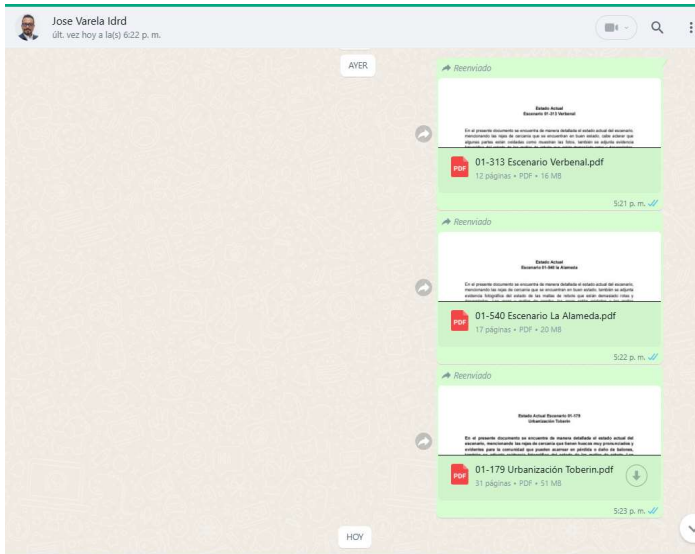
Jose Varela Idrd
últ. vez hoy a la(s) 6:22 p. m.

AYER

Reenviado

Estado Actual
Escenario 01-313 Verbenal

En el presente documento se encuentra de manera detallada el estado actual del escenario, mencionando las rejas de cerramiento que se encuentran en buen estado, cabe aclarar que algunas partes están oxidadas como muestran las fotos, también se adjunta evidencia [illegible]

PDF
01-313 Escenario Verbenal.pdf
12 páginas • PDF • 16 MB
5:21 p. m.

Reenviado

Estado Actual
Escenario 01-540 la Alameda

En el presente documento se encuentra de manera detallada el estado actual del escenario, mencionando las rejas de cerramiento que se encuentran en buen estado, también se adjunta evidencia fotográfica del estado de las mallas de retorno que están demasiado rotas y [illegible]

PDF
01-540 Escenario La Alameda.pdf
17 páginas • PDF • 20 MB
5:22 p. m.

Reenviado

Estado Actual Escenario 01-179
Urbanización Toberin

En el presente documento se encuentra de manera detallada el estado actual del escenario, mencionando las rejas de cerramiento que tienen fisuras muy pronunciadas y evidentes para la comunidad que pueden ocasionar en pérdida o daño de balones, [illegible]

PDF
01-179 Urbanización Toberin.pdf
31 páginas • PDF • 51 MB
5:23 p. m.

HOY